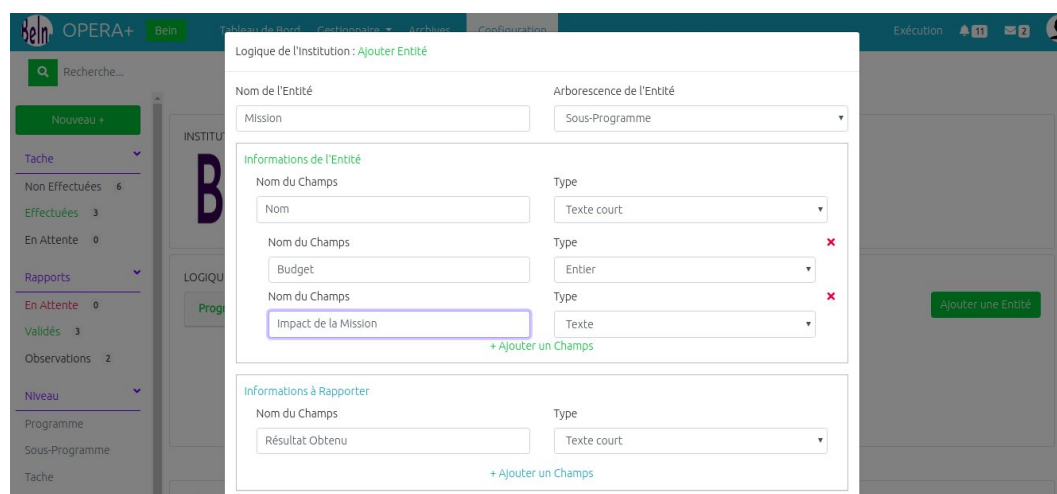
beln OPERA+ Beln Tableau de Bord Gestionnaire ▾ Archives Configuration Exécution 11 2

Recherche...

Nouveau +

Tache
Non Effectuées 6
Effectuées 3
En Attente 0

Rapports
En Attente 0
Validés 3
Observations 2

Niveau
Programme
Sous-Programme
Tache

INSTITU

B

LOGIQU

Progr

Ajouter une Entité

Logique de l'Institution : Ajouter Entité

Nom de l'Entité
Mission

Arborescence de l'Entité
Sous-Programme

Informations de l'Entité

Nom du Champs
Nom
Type
Texte court

Nom du Champs
Budget
Type
Entier

Nom du Champs
Impact de la Mission
Type
Texte

+ Ajouter un Champs

Informations à Rapporter

Nom du Champs
Résultat Obtenu
Type
Texte court

+ Ajouter un Champs